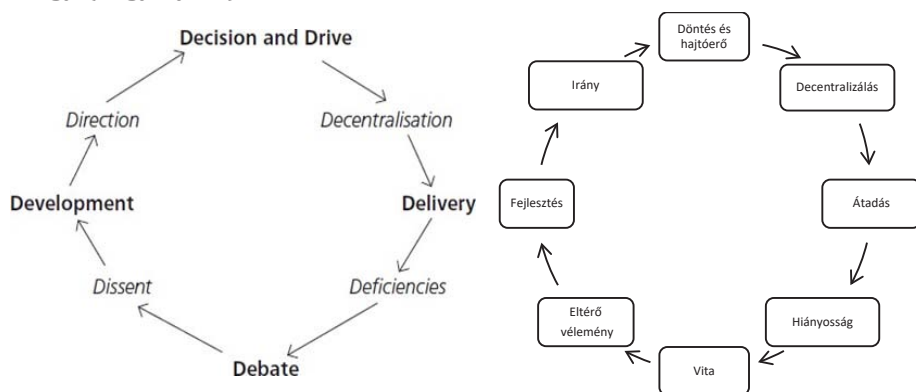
Decision and Drive

Decentralisation

Delivery

Deficiencies

Debate

Dissent

Development

Direction

Döntés és hajtóerő

Decentralizálás

Átadás

Hiányosság

Vita

Eltérő vélemény

Fejlesztés

Irány